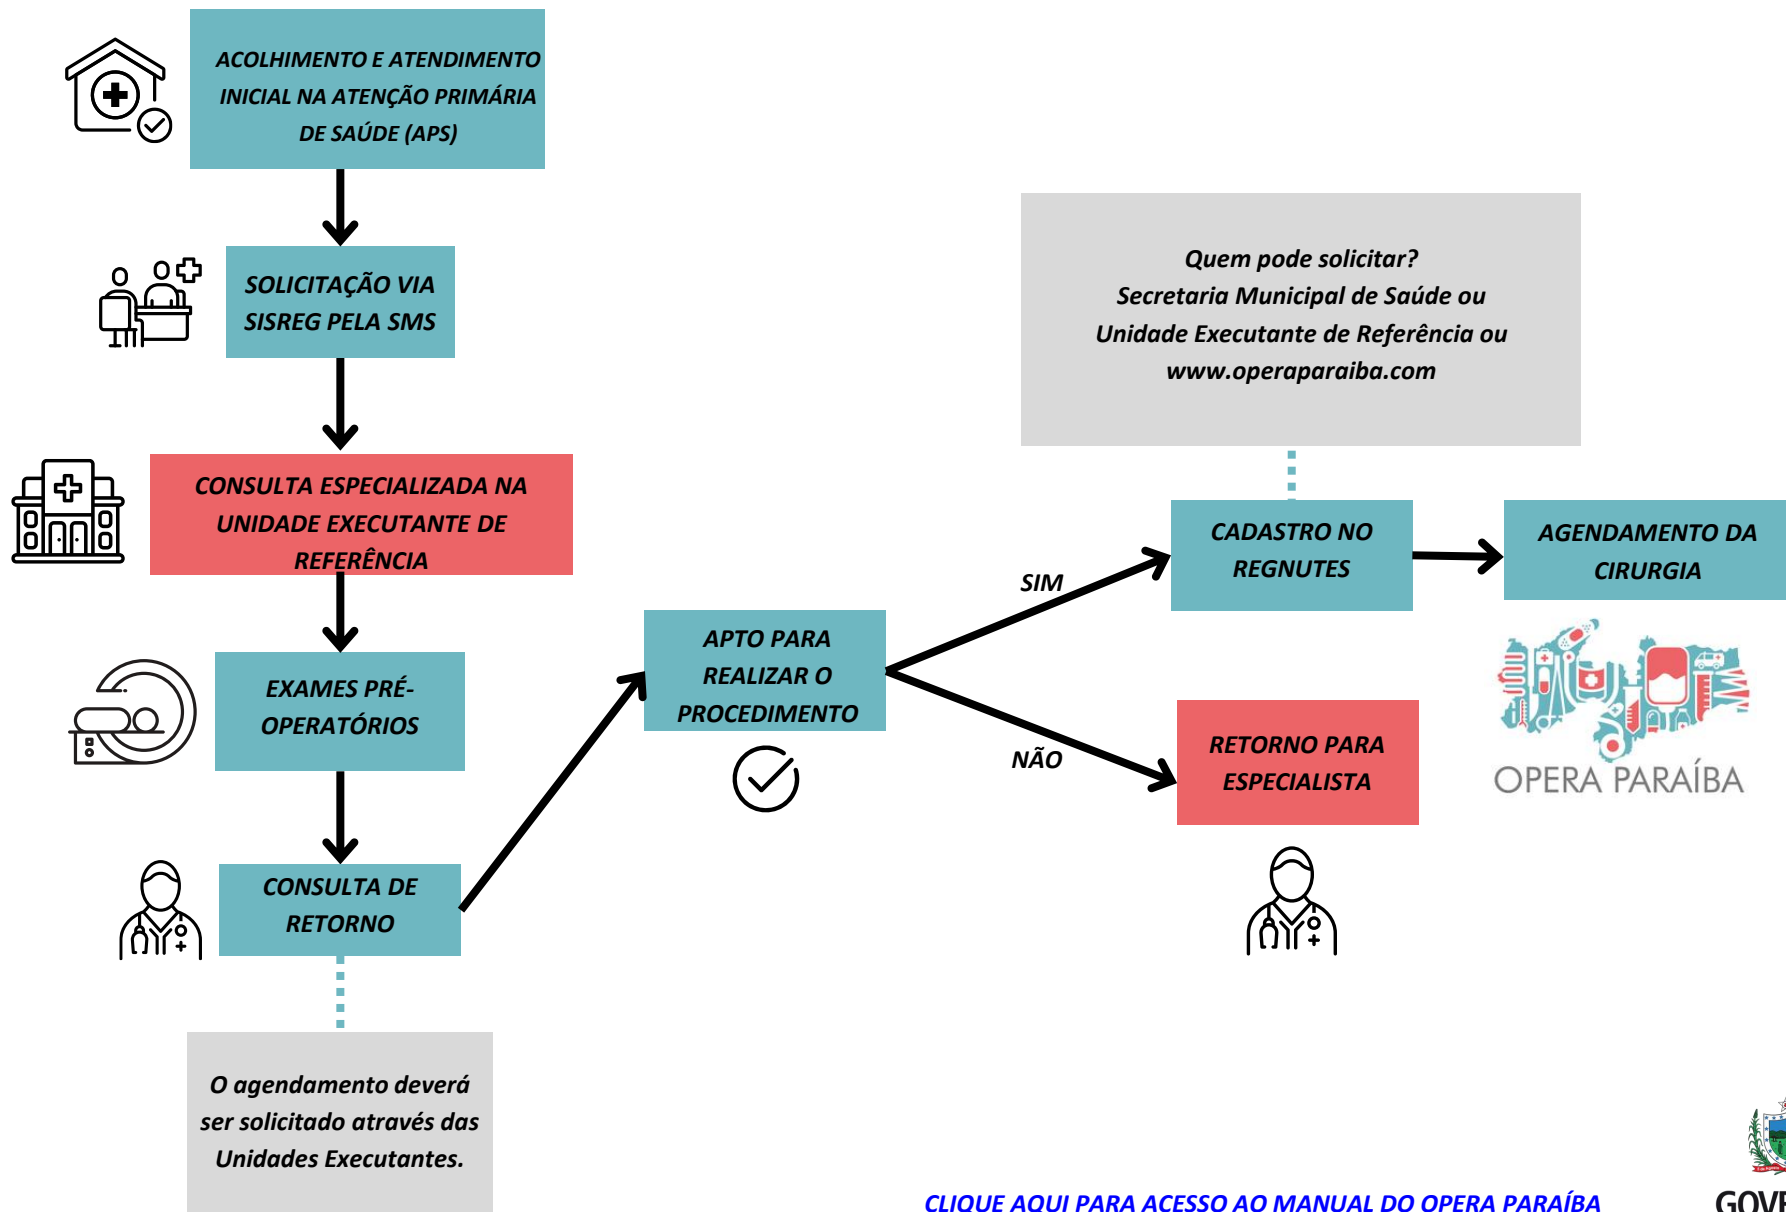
ACOLHIMENTO E ATENDIMENTO INICIAL NA ATENÇÃO PRIMÁRIA DE SAÚDE (APS)

SOLICITAÇÃO VIA SISREG PELA SMS

CONSULTA ESPECIALIZADA NA UNIDADE EXECUTANTE DE REFERÊNCIA

EXAMES PRÉ-OPERATÓRIOS

CONSULTA DE RETORNO

O agendamento deverá ser solicitado através das Unidades Executantes.

APTO PARA REALIZAR O PROCEDIMENTO

SIM

NÃO

Quem pode solicitar?
Secretaria Municipal de Saúde ou Unidade Executante de Referência ou www.operaparaiba.com

CADASTRO NO REGNUTES

AGENDAMENTO DA CIRURGIA

RETORNO PARA ESPECIALISTA

OPERA PARAÍBA

CLIQUE AQUI PARA ACESSO AO MANUAL DO OPERA PARAÍBA

GOV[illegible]